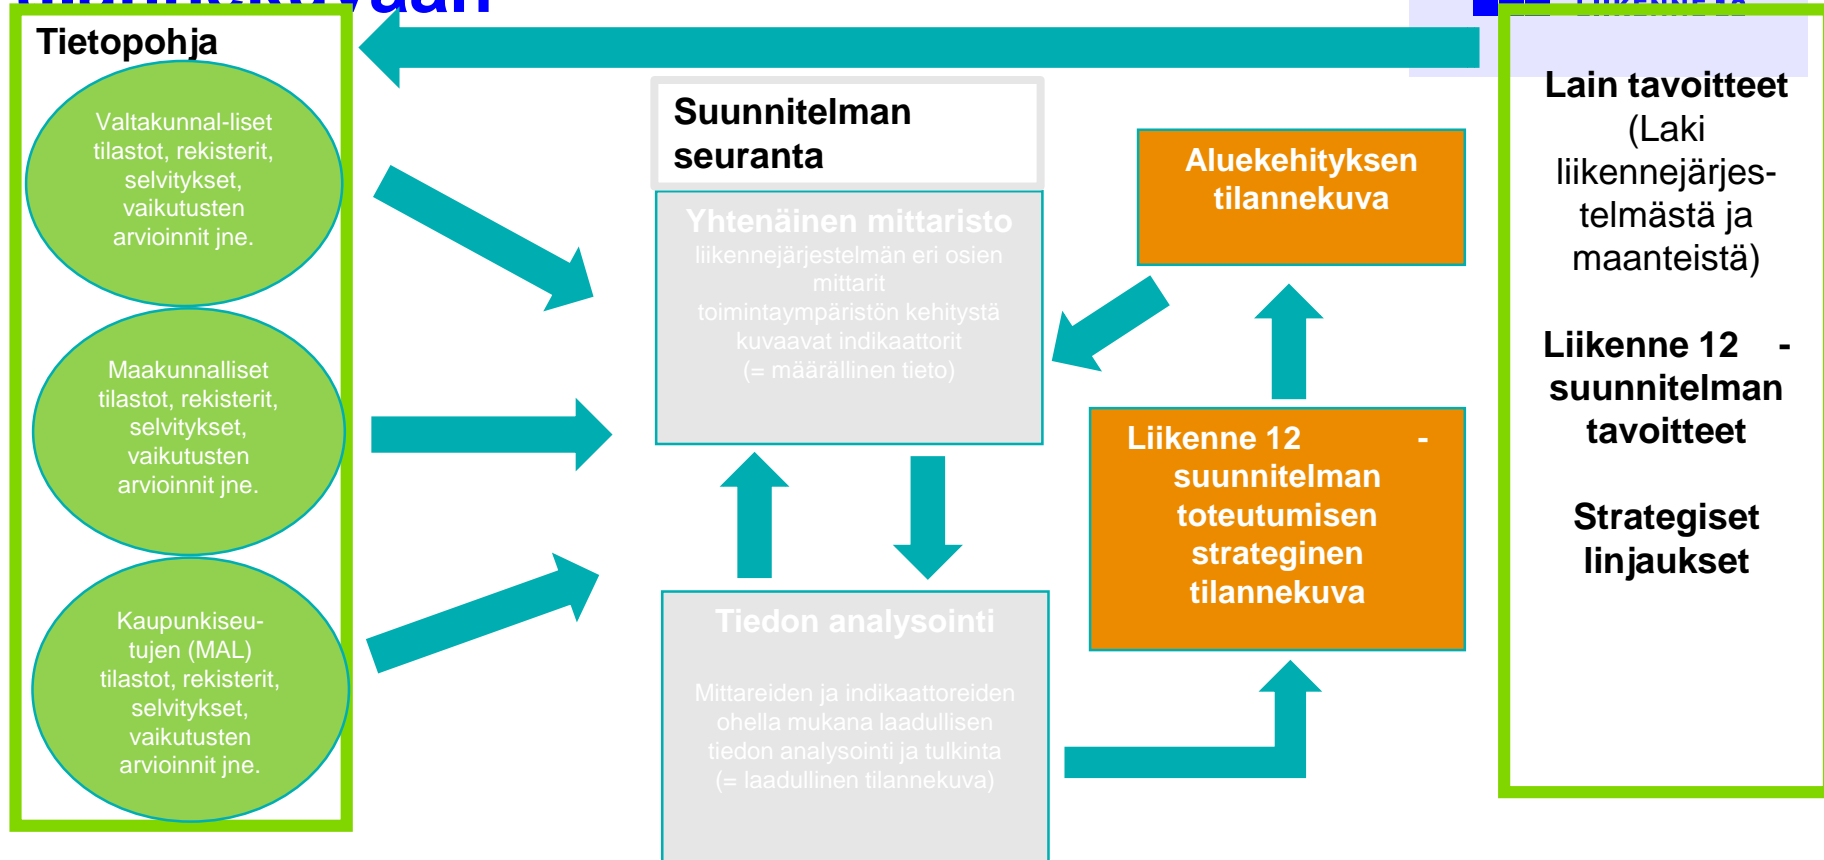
Tietopohja

Valtakunnal-liset tilastot, rekisterit, selvitykset, vaikutusten arvioinnit jne.

Maakunnalliset tilastot, rekisterit, selvitykset, vaikutusten arvioinnit jne.

Kaupunkiseu-tujen (MAL) tilastot, rekisterit, selvitykset, vaikutusten arvioinnit jne.

Suunnitelman seuranta

Yhtenäinen mittaristo
liikennejärjestelmän eri osien mittarit
toimintaympäristön kehitystä kuvaavat indikaattorit
(= määrällinen tieto)

Tiedon analysointi

Mittareiden ja indikaattoreiden ohella mukana laadullisen tiedon analysointi ja tulkinta
(= laadullinen tilannekuva)

Aluekehityksen tilannekuva

Liikenne 12 - suunnitelman toteutumisen strateginen tilannekuva

Lain tavoitteet
(Laki liikennejärjestelmästä ja maanteistä)

Liikenne 12 - suunnitelman tavoitteet

Strategiset linjaukset